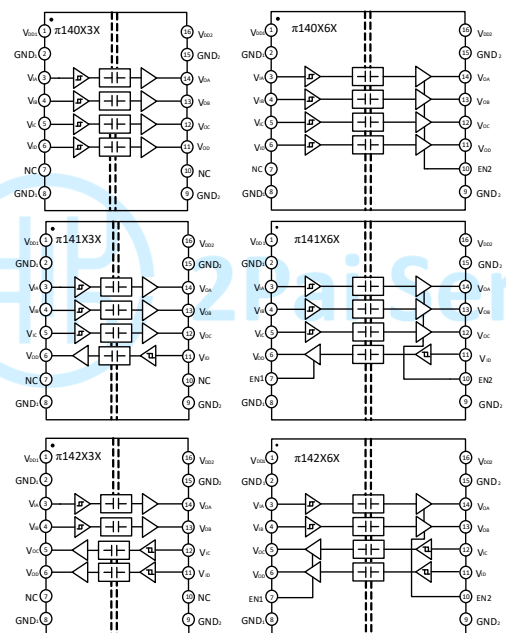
π140X3X

$V_{DD1}$ 1
GND₁ 2
$V_{IA}$ 3
$V_{IB}$ 4
$V_{IC}$ 5
$V_{ID}$ 6
NC 7
GND₁ 8

16 $V_{DD2}$
15 GND₂
14 $V_{OA}$
13 $V_{OB}$
12 $V_{OC}$
11 $V_{OD}$
10 NC
9 GND₂

π140X6X

$V_{DD1}$ 1
GND₁ 2
$V_{IA}$ 3
$V_{IB}$ 4
$V_{IC}$ 5
$V_{ID}$ 6
NC 7
GND₁ 8

16 $V_{DD2}$
15 GND₂
14 $V_{OA}$
13 $V_{OB}$
12 $V_{OC}$
11 $V_{OD}$
10 EN2
9 GND₂

π141X3X

$V_{DD1}$ 1
GND₁ 2
$V_{IA}$ 3
$V_{IB}$ 4
$V_{IC}$ 5
$V_{OD}$ 6
NC 7
GND₁ 8

16 $V_{DD2}$
15 GND₂
14 $V_{OA}$
13 $V_{OB}$
12 $V_{OC}$
11 $V_{ID}$
10 NC
9 GND₂

π141X6X

$V_{DD1}$ 1
GND₁ 2
$V_{IA}$ 3
$V_{IB}$ 4
$V_{IC}$ 5
$V_{OD}$ 6
EN1 7
GND₁ 8

16 $V_{DD2}$
15 GND₂
14 $V_{OA}$
13 $V_{OB}$
12 $V_{OC}$
11 $V_{ID}$
10 EN2
9 GND₂

2PaiSemi

π142X3X

$V_{DD1}$ 1
GND₁ 2
$V_{IA}$ 3
$V_{IB}$ 4
$V_{OC}$ 5
$V_{OD}$ 6
NC 7
GND₁ 8

16 $V_{DD2}$
15 GND₂
14 $V_{OA}$
13 $V_{OB}$
12 $V_{IC}$
11 $V_{ID}$
10 NC
9 GND₂

π142X6X

$V_{DD1}$ 1
GND₁ 2
$V_{IA}$ 3
$V_{IB}$ 4
$V_{OC}$ 5
$V_{OD}$ 6
EN1 7
GND₁ 8

16 $V_{DD2}$
15 GND₂
14 $V_{OA}$
13 $V_{OB}$
12 $V_{IC}$
11 $V_{ID}$
10 EN2
9 GND₂